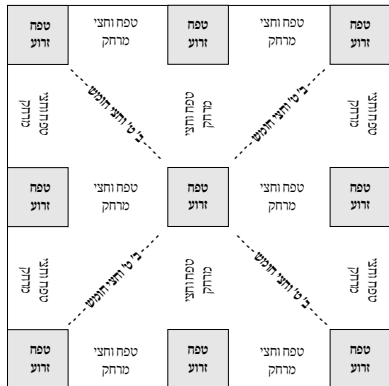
טפח זרוע

טפח וחצי מרחק

טפח זרוע

טפח וחצי מרחק

טפח זרוע

טפח וחצי מרחק

ב' ט' וחצי חומש

טפח וחצי מרחק

ב' ט' וחצי חומש

טפח וחצי מרחק

טפח זרוע

טפח וחצי מרחק

טפח זרוע

טפח וחצי מרחק

טפח זרוע

טפח וחצי מרחק

ב' ט' וחצי חומש

טפח וחצי מרחק

ב' ט' וחצי חומש

טפח וחצי מרחק

טפח זרוע

טפח וחצי מרחק

טפח זרוע

טפח וחצי מרחק

טפח זרוע